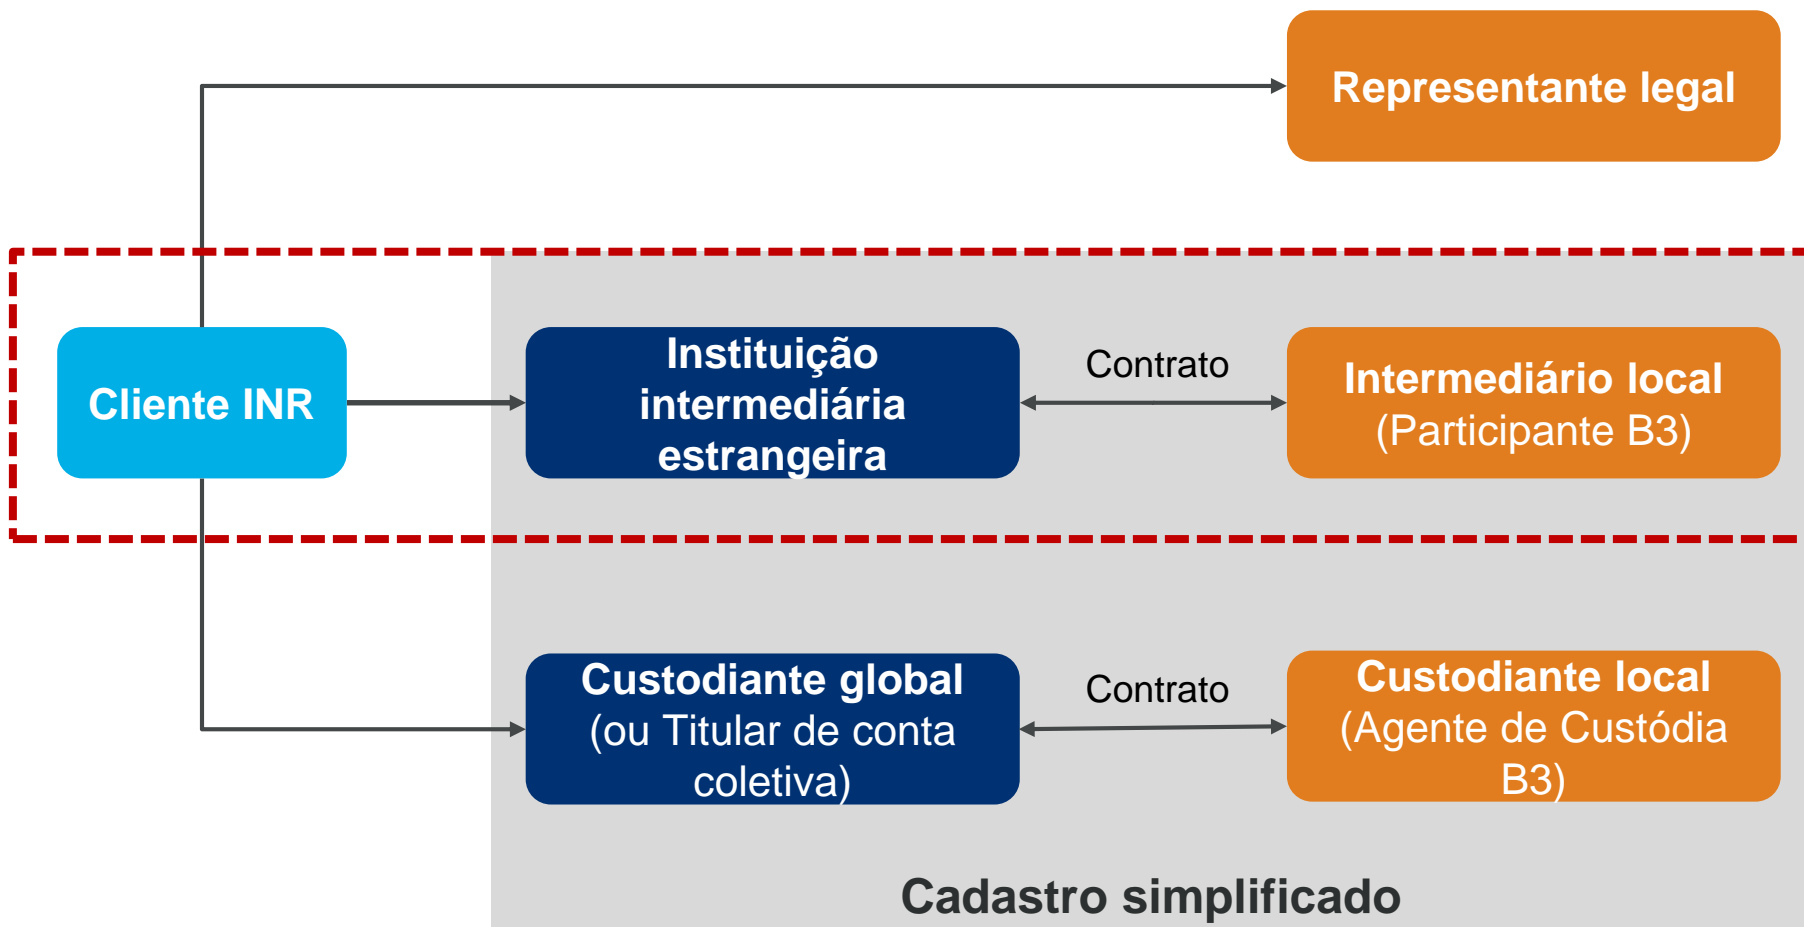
Representante legal

Cliente INR

Instituição intermediária estrangeira

Contrato

Intermediário local
(Participante B3)

Custodiante global
(ou Titular de conta coletiva)

Contrato

Custodiante local
(Agente de Custódia B3)

Cadastro simplificado